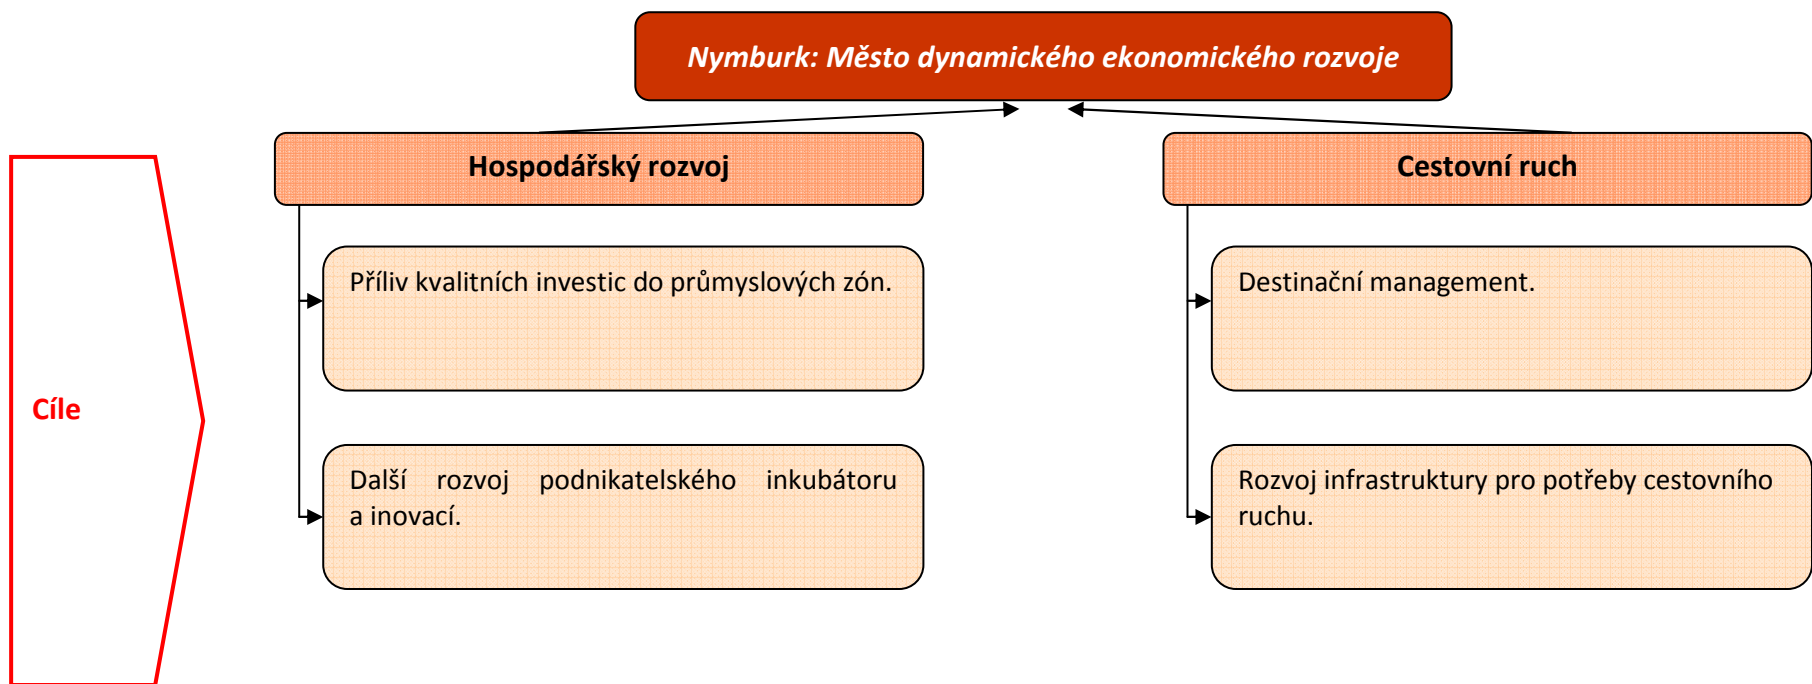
Nymburk: Město dynamického ekonomického rozvoje

Cíle

Hospodářský rozvoj

Příliv kvalitních investic do průmyslových zón.

Další rozvoj podnikatelského inkubátoru a inovací.

Cestovní ruch

Destinační management.

Rozvoj infrastruktury pro potřeby cestovního ruchu.